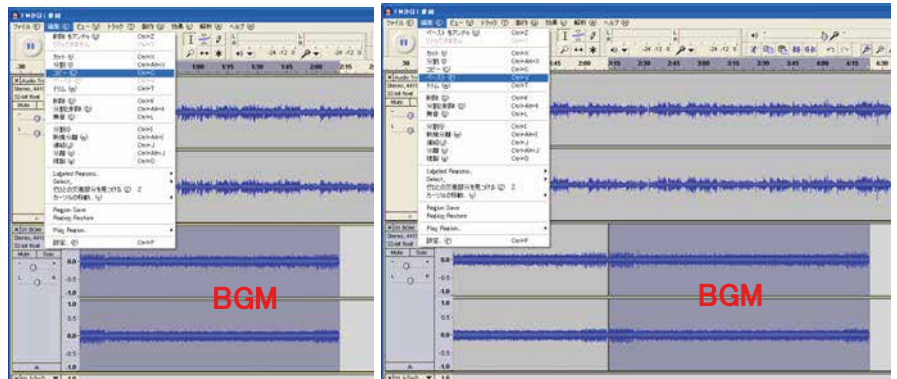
TMかひく素材
ファイル(F) 編集(E) ビュー(V) トラック(T) 制作(G) 効果(C) 解析(A) ヘルプ(H)
元に戻す Ctrl+Z
やり直す Ctrl+Y
カット Ctrl+X
分割 Ctrl+Alt+X
コピー Ctrl+C
トリム Ctrl+T
削除 Ctrl+K
分割削除 Ctrl+Alt+K
無音 Ctrl+L
分割
新規分割
複製 Ctrl+D
分離 Ctrl+Alt+J
結合 Ctrl+J
Labeled Regions...
Select...
カーソルの移動...
Region Save
Region Restore
Play Region...
設定... Ctrl+P
Audio Track
Stereo, 44100Hz
32-bit float
Mute Solo
1.0
0.0
-1.0
BGM

TMかひく素材
ファイル(F) 編集(E) ビュー(V) トラック(T) 制作(G) 効果(C) 解析(A) ヘルプ(H)
ペーストを元に戻す Ctrl+Z
やり直す Ctrl+Y
カット Ctrl+X
分割 Ctrl+Alt+X
コピー Ctrl+C
ペースト Ctrl+V
トリム Ctrl+T
削除 Ctrl+K
分割削除 Ctrl+Alt+K
無音 Ctrl+L
分割
新規分割 Ctrl+Alt+I
複製 Ctrl+D
分離 Ctrl+Alt+J
結合 Ctrl+J
Labeled Regions...
Select...
カーソルの移動...
Region Save
Region Restore
Play Region...
設定... Ctrl+P
Audio Track
Stereo, 44100Hz
32-bit float
Mute Solo
1.0
0.0
-1.0
BGM